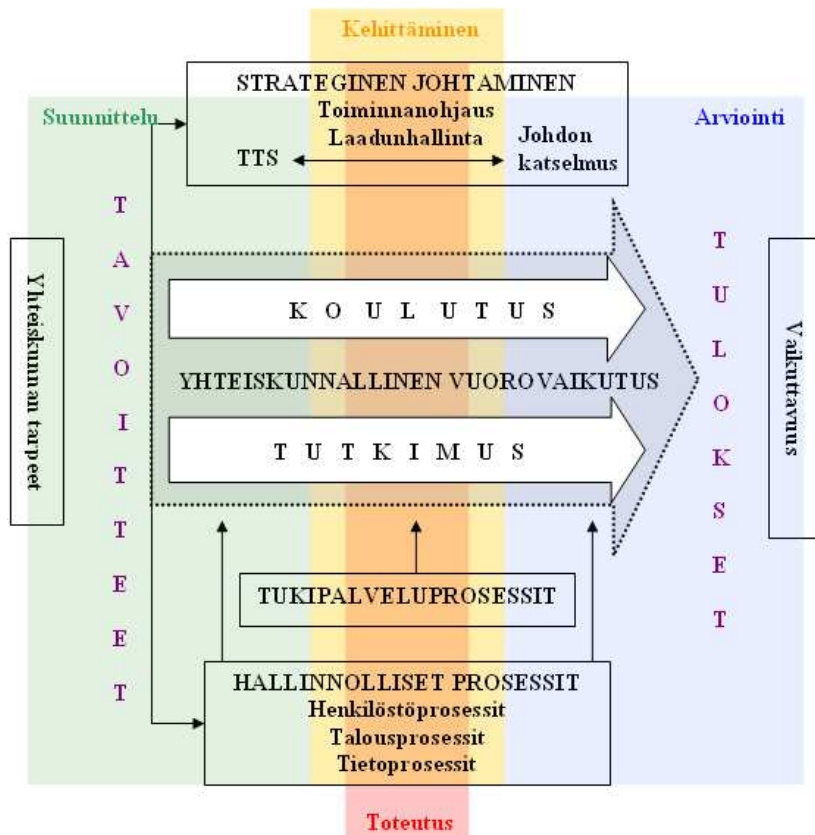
Kehittäminen

STRATEGINEN JOHTAMINEN
Toiminnanohjaus
Laadunhallinta

Suunnittelu

Arviointi

TTS

Johdon katselmus

Yhteiskunnan tarpeet

T A V O I T T E E T

K O U L U T U S

YHTEISKUNNALLINEN VUOROVAIKUTUS

T U T K I M U S

T U L O K S E T

Vaikuttavuus

TUKIPALVELUPROSESSIT

HALLINNOLLISET PROSESSIT
Henkilöstöprosessit
Talousprosessit
Tietoprosessit

Toteutus